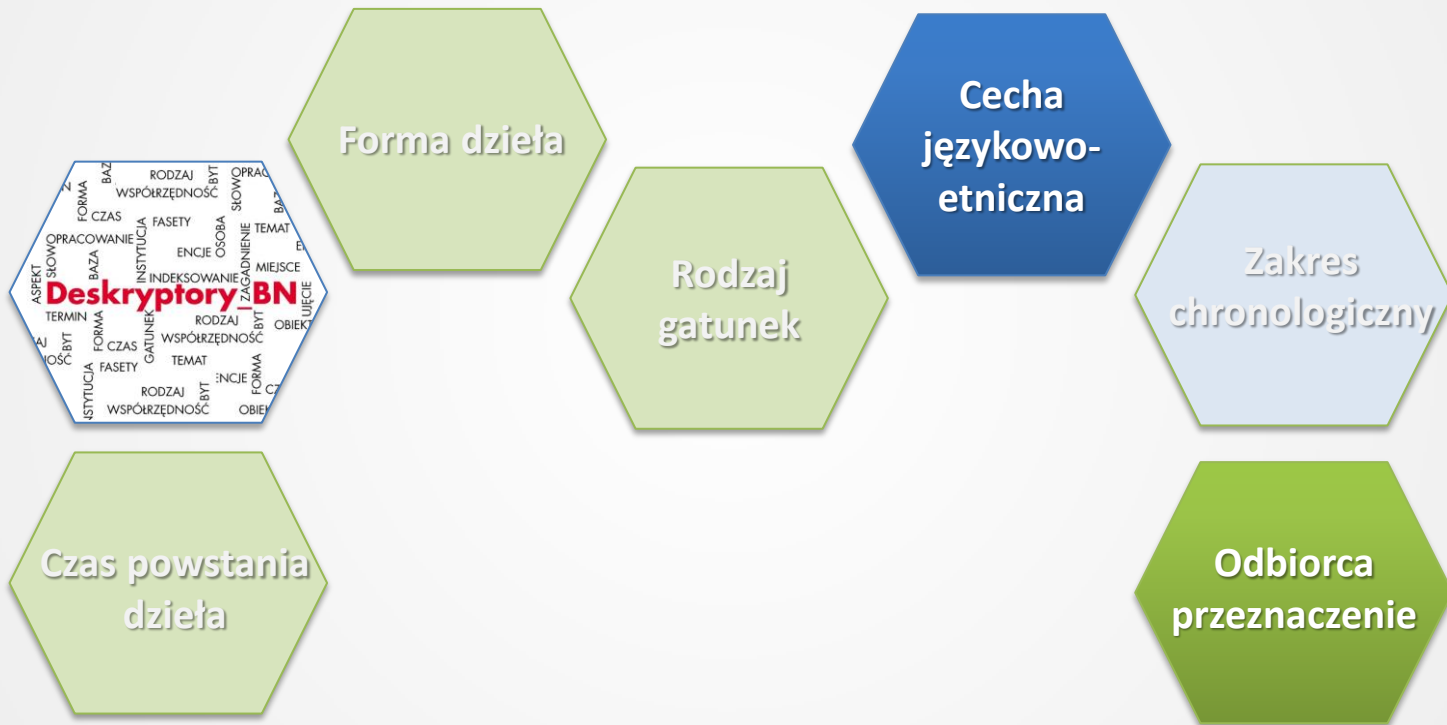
Forma dzieła

Cecha językowo-etniczna

RODZAJ
WSPÓŁRZĘDNOŚĆ
FORMA
CZAS
FASETY
OPRACOWANIE
INSTYTUCJA
ENCJE
OSOBA
TEMAT
INDEKSOWANIE
ZAGADNIENIE
MIEJSCE
ASPEKT
SŁOWO
BAZA
Deskryptory BN
TERMIN
RODZAJ
BYT
OBIEKT
WSPÓŁRZĘDNOŚĆ
CZAS
GATUNEK
FASETY
TEMAT
ENCJE
FORMA
RODZAJ
BYT
WSPÓŁRZĘDNOŚĆ
INSTYTUCJA
OBIE

Rodzaj gatunek

Zakres chronologiczny

Czas powstania dzieła

Odbiorca przeznaczenie